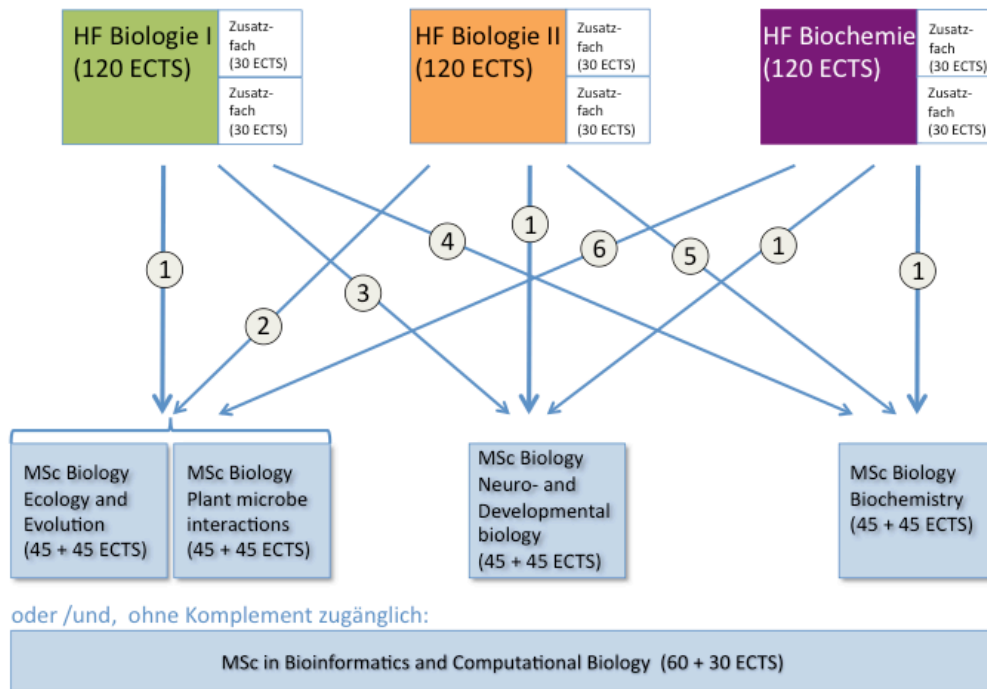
HF Biologie I (120 ECTS)

Zusatzfach (30 ECTS)

Zusatzfach (30 ECTS)

HF Biologie II (120 ECTS)

Zusatzfach (30 ECTS)

Zusatzfach (30 ECTS)

HF Biochemie (120 ECTS)

Zusatzfach (30 ECTS)

Zusatzfach (30 ECTS)

1

4

1

6

5

1

1

3

2

1

MSc Biology Ecology and Evolution (45 + 45 ECTS)

MSc Biology Plant microbe interactions (45 + 45 ECTS)

MSc Biology Neuro- and Developmental biology (45 + 45 ECTS)

MSc Biology Biochemistry (45 + 45 ECTS)

oder /und, ohne Komplement zugänglich:

MSc in Bioinformatics and Computational Biology (60 + 30 ECTS)